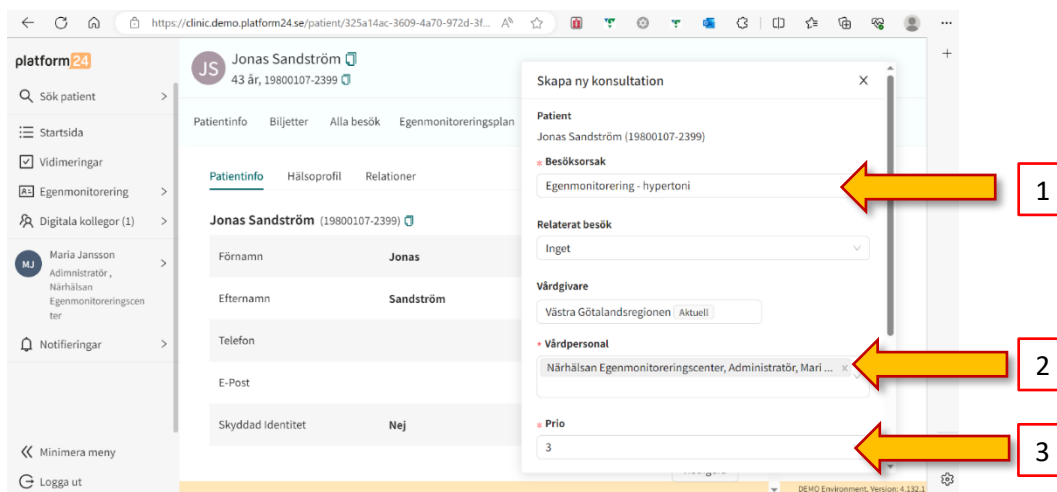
https://clinic.demo.platform24.se/patient/325a14ac-3609-4a70-972d-3f...

platform24

Sök patient

Startsida

Vidimeringar

Egenmonitorering

Digitala kollegor (1)

MJ Maria Jansson Adminstratör, Närhälsan Egenmonitoreringscenter

Notifieringar

Minimera meny

Logga ut

JS Jonas Sandström
43 år, 19800107-2399

Patientinfo Biljetter Alla besök Egenmonitoreringsplan

Patientinfo Hälsoprofil Relationer

Jonas Sandström (19800107-2399)

| Förnamn | Jonas |
|---|---|
| Efternamn | Sandström |
| Telefon | |
| E-Post | |
| Skyddad Identitet | Nej |

Skapa ny konsultation

Patient
Jonas Sandström (19800107-2399)

* Besöksorsak
Egenmonitorering - hypertoni

Relaterat besök
Inget

Vårdgivare
Västra Götalandsregionen Aktuell

* Vårdpersonal
Närhälsan Egenmonitoreringscenter, Administratör, Mari ...

* Prio
3

1

2

3

DEMO Environment. Version: 4.132.1